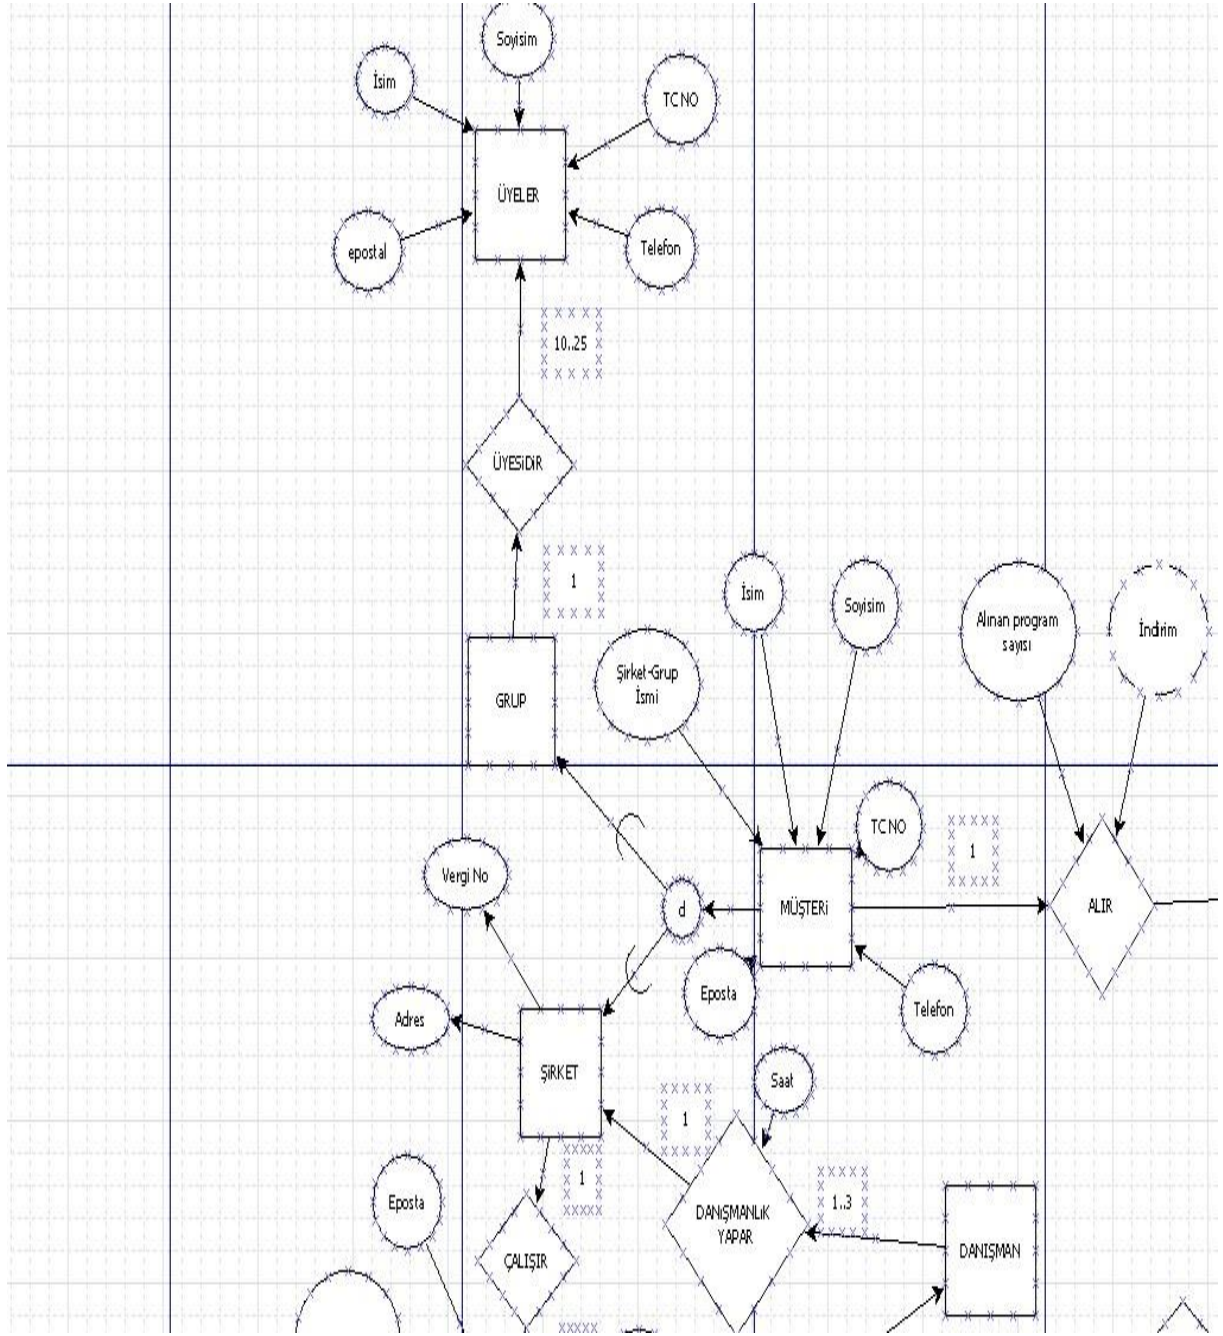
Soyisim

İsim

TC NO

ÜYELER

epostal

Telefon

10..25

ÜYESİDİR

1

İsim

Soyisim

Alınan program sayısı

İndirim

GRUP

Şirket-Grup İsmi

TC NO

1

Vergi No

d

MÜŞTERİ

ALIR

Eposta

Telefon

Adres

ŞİRKET

Saat

1

1

Eposta

1..3

DANIŞMANLIK YAPAR

DANIŞMAN

ÇALIŞIR